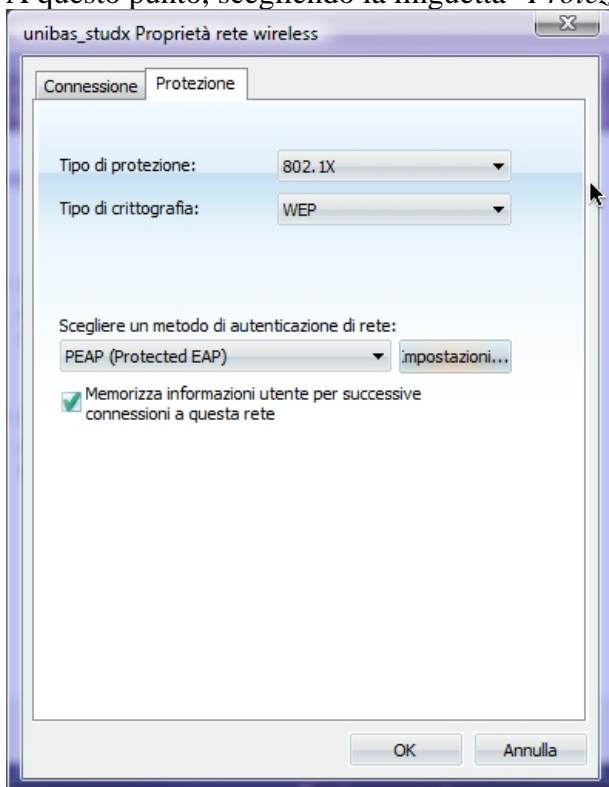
A questo punto, scegliendo la linguetta "Protez

unibas_studx Proprietà rete wireless

Connessione | Protezione

Tipo di protezione: 802.1X

Tipo di crittografia: WEP

Scegliere un metodo di autenticazione di rete:

PEAP (Protected EAP)

Impostazioni...

Memorizza informazioni utente per successive connessioni a questa rete

OK

Annulla